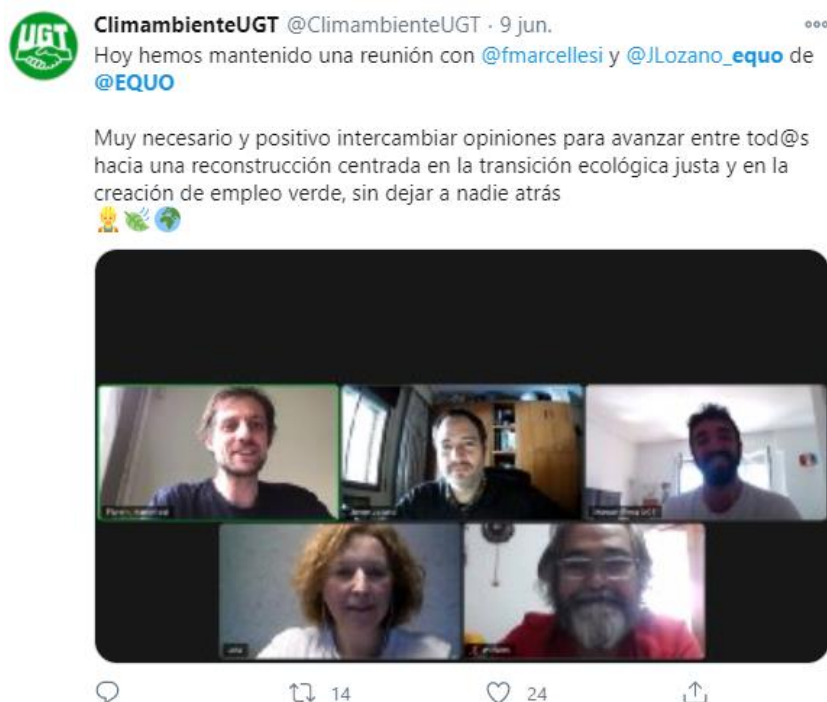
UGT

ClimambienteUGT @ClimambienteUGT · 9 jun.

Hoy hemos mantenido una reunión con @fmarcellesi y @JLozano_equo de @EQUO

Muy necesario y positivo intercambiar opiniones para avanzar entre tod@s hacia una reconstrucción centrada en la transición ecológica justa y en la creación de empleo verde, sin dejar a nadie atrás

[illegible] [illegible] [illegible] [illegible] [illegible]

14 24